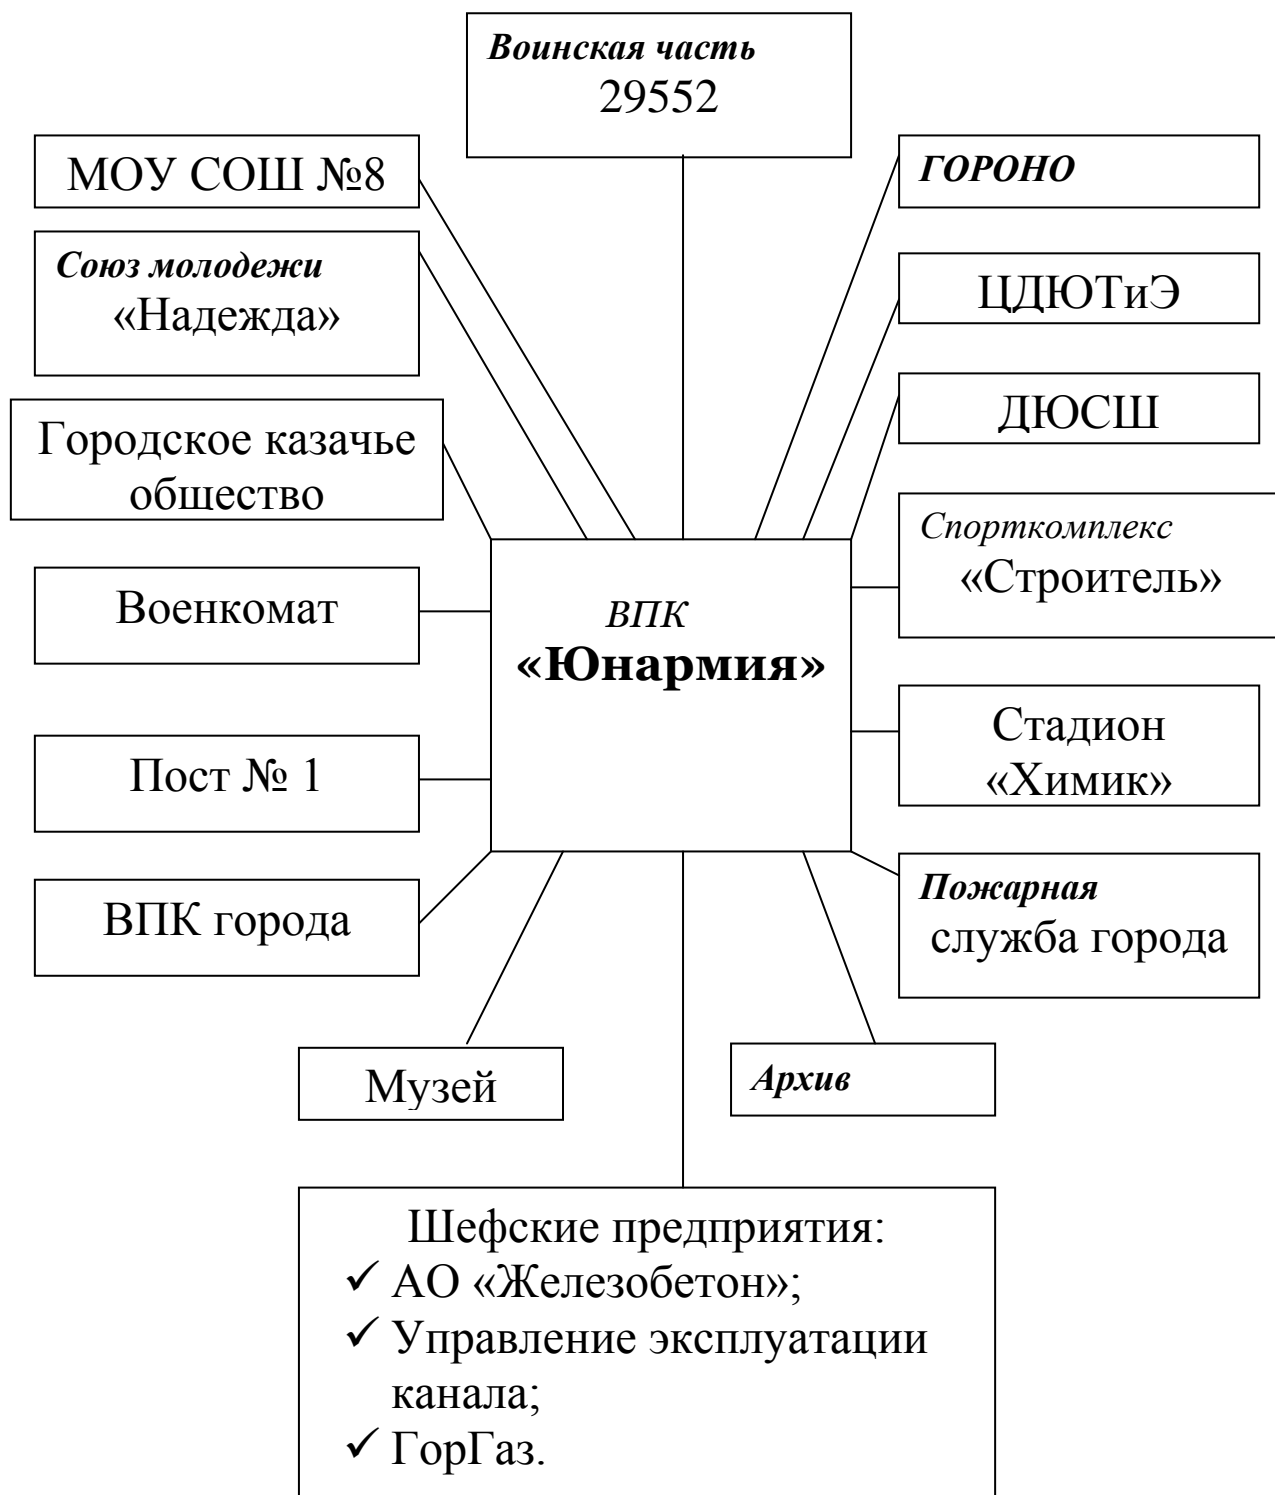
Воинская часть 29552

МОУ СОШ №8

ГОРОНО

Союз молодежи «Надежда»

ЦДЮТиЭ

ДЮСШ

Городское казачье общество

Спорткомплекс «Строитель»

Военкомат

ВПК «Юнармия»

Стадион «Химик»

Пост № 1

ВПК города

Пожарная служба города

Музей

Архив

Шефские предприятия:
✓ АО «Железобетон»;
✓ Управление эксплуатации канала;
✓ ГорГаз.